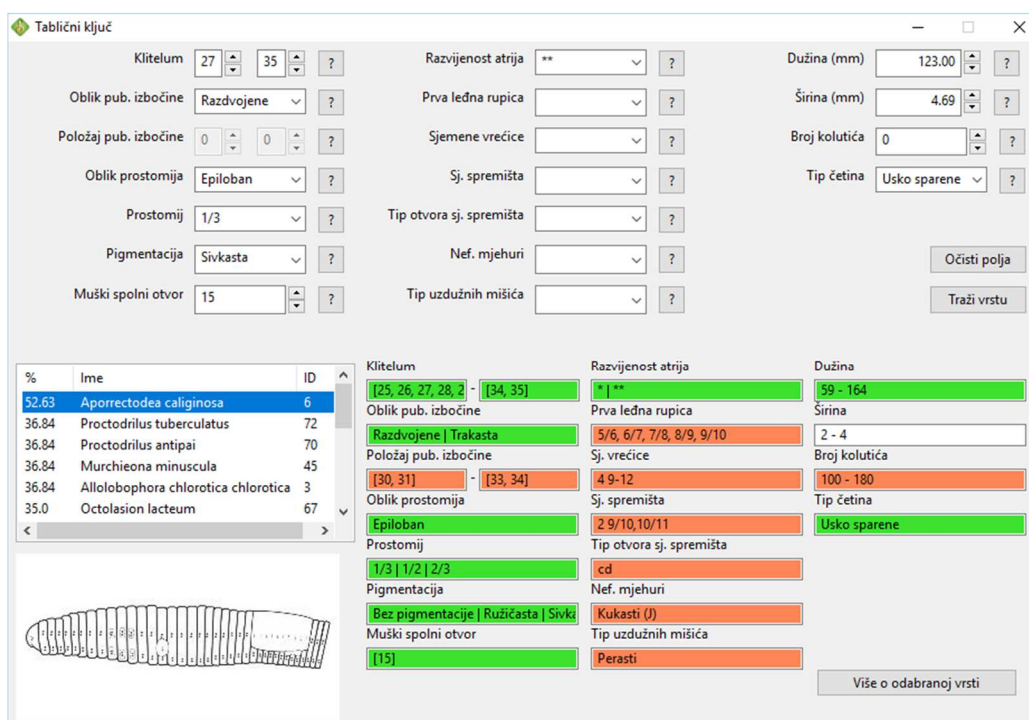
Tablični ključ

Klitelum 27 35 ?
Oblik pub. izbočine Razdvojene ?
Položaj pub. izbočine 0 0 ?
Oblik prostomija Epiloban ?
Prostomij 1/3 ?
Pigmentacija Sivkasta ?
Muški spolni otvor 15 ?

Razvijenost atrija ** ?
Prva leđna rupica ?
Sjemene vrećice ?
Sj. spremišta ?
Tip otvora sj. spremišta ?
Nef. mjehuri ?
Tip uzdužnih mišića ?

Dužina (mm) 123.00 ?
Širina (mm) 4.69 ?
Broj kolutića 0 ?
Tip četina Usko sparene ?

Očisti polja
Traži vrstu

| % | Ime | ID |
|---|---|---|
| 52.63 | Aporrectodea caliginosa | 6 |
| 36.84 | Proctodrilus tuberculatus | 72 |
| 36.84 | Proctodrilus antipai | 70 |
| 36.84 | Murchieona minuscula | 45 |
| 36.84 | Allolobophora chlorotica chlorotica | 3 |
| 35.0 | Octolasion lacteum | 67 |

Klitelum
[25, 26, 27, 28, 2 - [34, 35]
Oblik pub. izbočine
Razdvojene | Trakasta
Položaj pub. izbočine
[30, 31] - [33, 34]
Oblik prostomija
Epiloban
Prostomij
1/3 | 1/2 | 2/3
Pigmentacija
Bez pigmentacije | Ružičasta | Sivka
Muški spolni otvor
[15]

Razvijenost atrija
* | **
Prva leđna rupica
5/6, 6/7, 7/8, 8/9, 9/10
Sj. vrećice
4 9-12
Sj. spremišta
2 9/10,10/11
Tip otvora sj. spremišta
cd
Nef. mjehuri
Kukasti (J)
Tip uzdužnih mišića
Perasti

Dužina
59 - 164
Širina
2 - 4
Broj kolutića
100 - 180
Tip četina
Usko sparene

Više o odabranoj vrsti